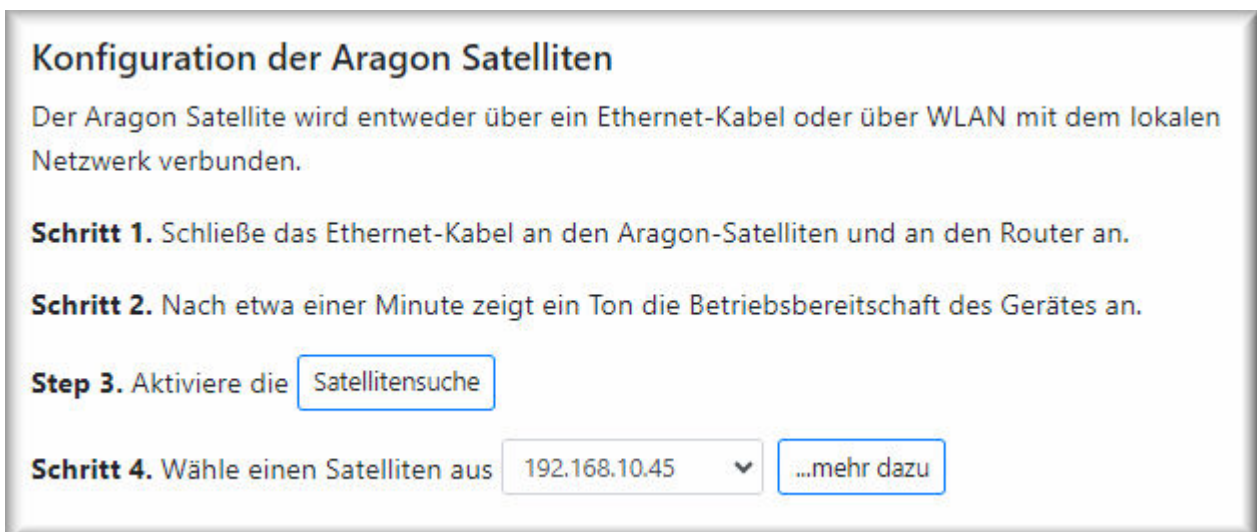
Konfiguration der Aragon Satelliten

Der Aragon Satellite wird entweder über ein Ethernet-Kabel oder über WLAN mit dem lokalen Netzwerk verbunden.

**Schritt 1.** Schließe das Ethernet-Kabel an den Aragon-Satelliten und an den Router an.

**Schritt 2.** Nach etwa einer Minute zeigt ein Ton die Betriebsbereitschaft des Gerätes an.

**Step 3.** Aktiviere die Satellitensuche

**Schritt 4.** Wähle einen Satelliten aus 192.168.10.45 ...mehr dazu